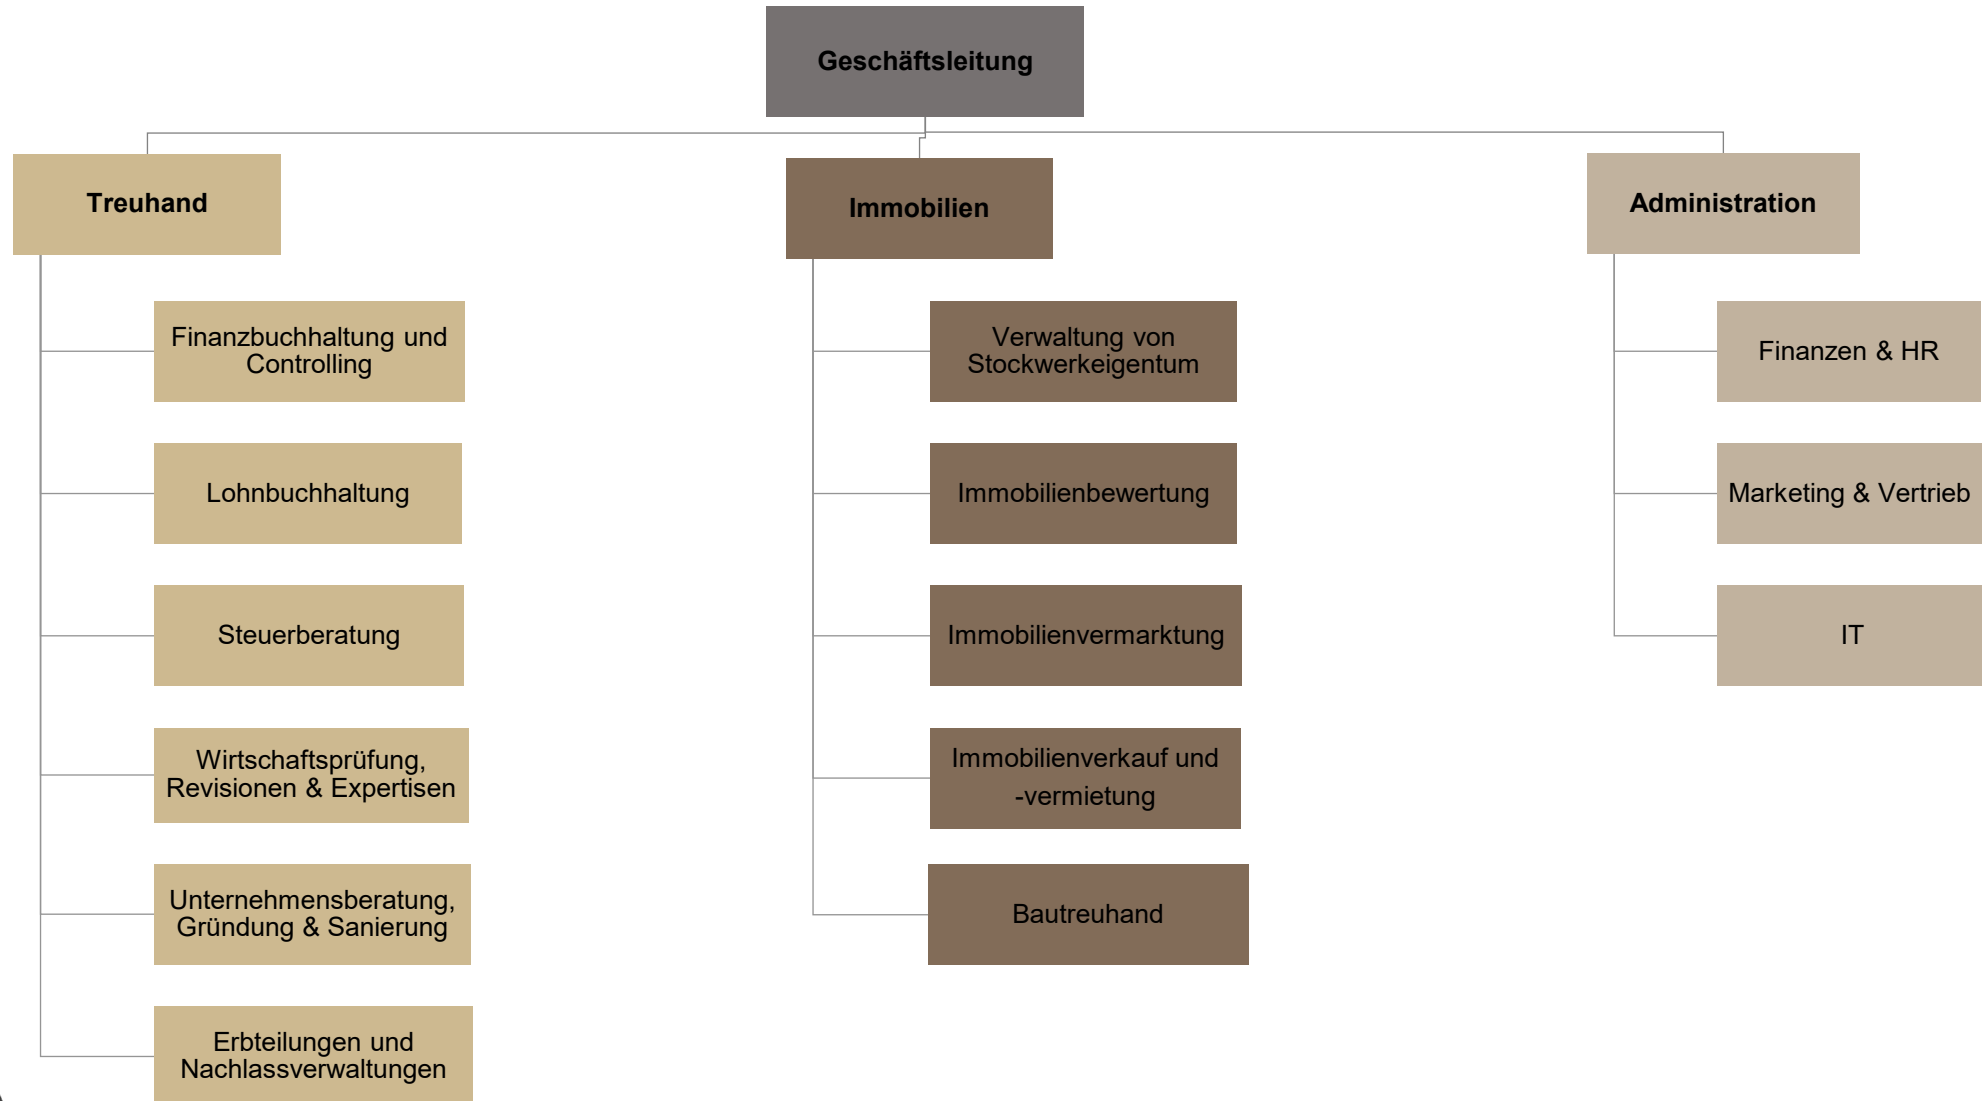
Geschäftsleitung

Treuhand

Finanzbuchhaltung und Controlling

Lohnbuchhaltung

Steuerberatung

Wirtschaftsprüfung, Revisionen & Expertisen

Unternehmensberatung, Gründung & Sanierung

Erbteilungen und Nachlassverwaltungen

Immobilien

Verwaltung von Stockwerkeigentum

Immobilienbewertung

Immobilienvermarktung

Immobilienverkauf und -vermietung

Bautreuhand

Administration

Finanzen & HR

Marketing & Vertrieb

IT